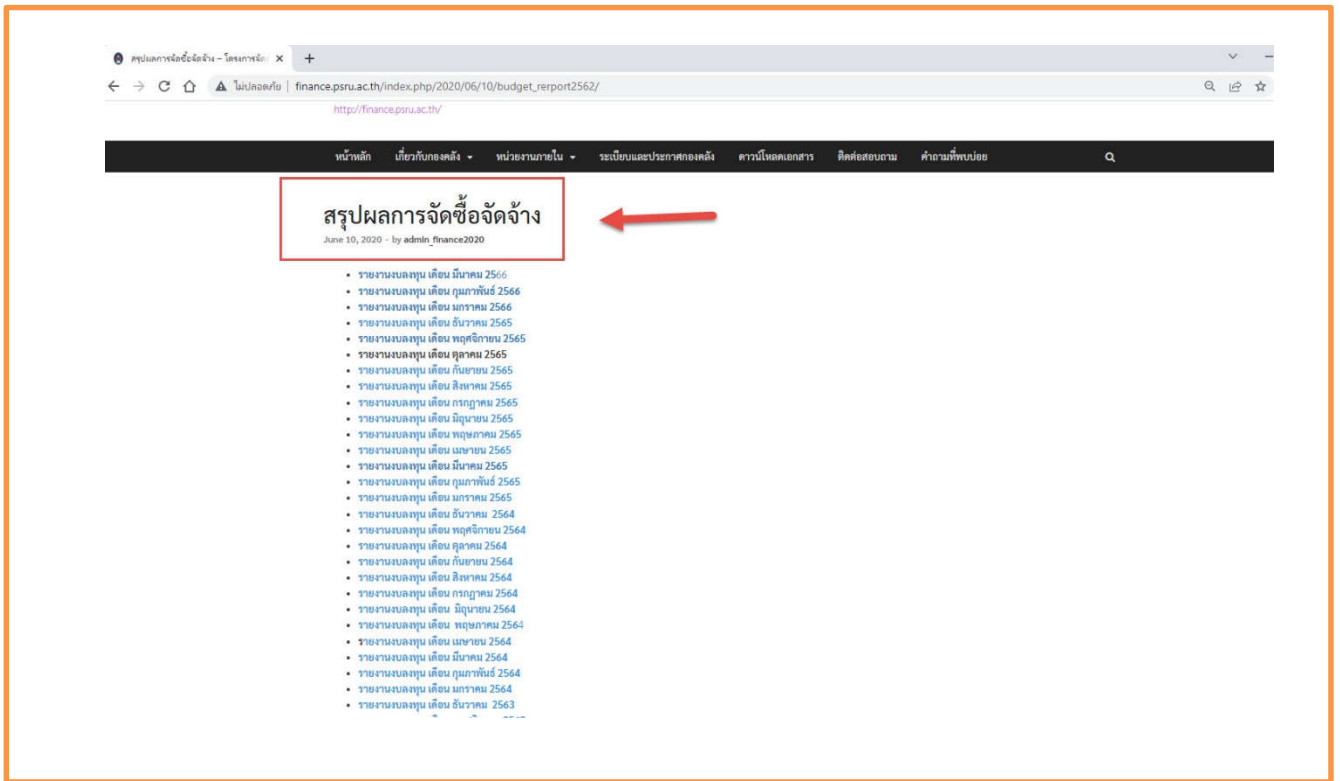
สรุปผลการจัดซื้อจัดจ้าง – โครงการจัด ×  +

ไม่ปลอดภัย | finance.psru.ac.th/index.php/2020/06/10/budget_rerport2562/

http://finance.psru.ac.th/

หน้าหลัก  เกี่ยวกับกองคลัง  หน่วยงานภายใน  ระเบียบและประกาศกองคลัง  ดาวน์โหลดเอกสาร  ติดต่อสอบถาม  คำถามที่พบบ่อย

สรุปผลการจัดซื้อจัดจ้าง
June 10, 2020 · by admin_finance2020

- รายงานงบลงทุน เดือน มีนาคม 2566
- รายงานงบลงทุน เดือน กุมภาพันธ์ 2566
- รายงานงบลงทุน เดือน มกราคม 2566
- รายงานงบลงทุน เดือน ธันวาคม 2565
- รายงานงบลงทุน เดือน พฤศจิกายน 2565
- รายงานงบลงทุน เดือน ตุลาคม 2565
- รายงานงบลงทุน เดือน กันยายน 2565
- รายงานงบลงทุน เดือน สิงหาคม 2565
- รายงานงบลงทุน เดือน กรกฎาคม 2565
- รายงานงบลงทุน เดือน มิถุนายน 2565
- รายงานงบลงทุน เดือน พฤษภาคม 2565
- รายงานงบลงทุน เดือน เมษายน 2565
- รายงานงบลงทุน เดือน มีนาคม 2565
- รายงานงบลงทุน เดือน กุมภาพันธ์ 2565
- รายงานงบลงทุน เดือน มกราคม 2565
- รายงานงบลงทุน เดือน ธันวาคม 2564
- รายงานงบลงทุน เดือน พฤศจิกายน 2564
- รายงานงบลงทุน เดือน ตุลาคม 2564
- รายงานงบลงทุน เดือน กันยายน 2564
- รายงานงบลงทุน เดือน สิงหาคม 2564
- รายงานงบลงทุน เดือน กรกฎาคม 2564
- รายงานงบลงทุน เดือน มิถุนายน 2564
- รายงานงบลงทุน เดือน พฤษภาคม 2564
- รายงานงบลงทุน เดือน เมษายน 2564
- รายงานงบลงทุน เดือน มีนาคม 2564
- รายงานงบลงทุน เดือน กุมภาพันธ์ 2564
- รายงานงบลงทุน เดือน มกราคม 2564
- รายงานงบลงทุน เดือน ธันวาคม 2563